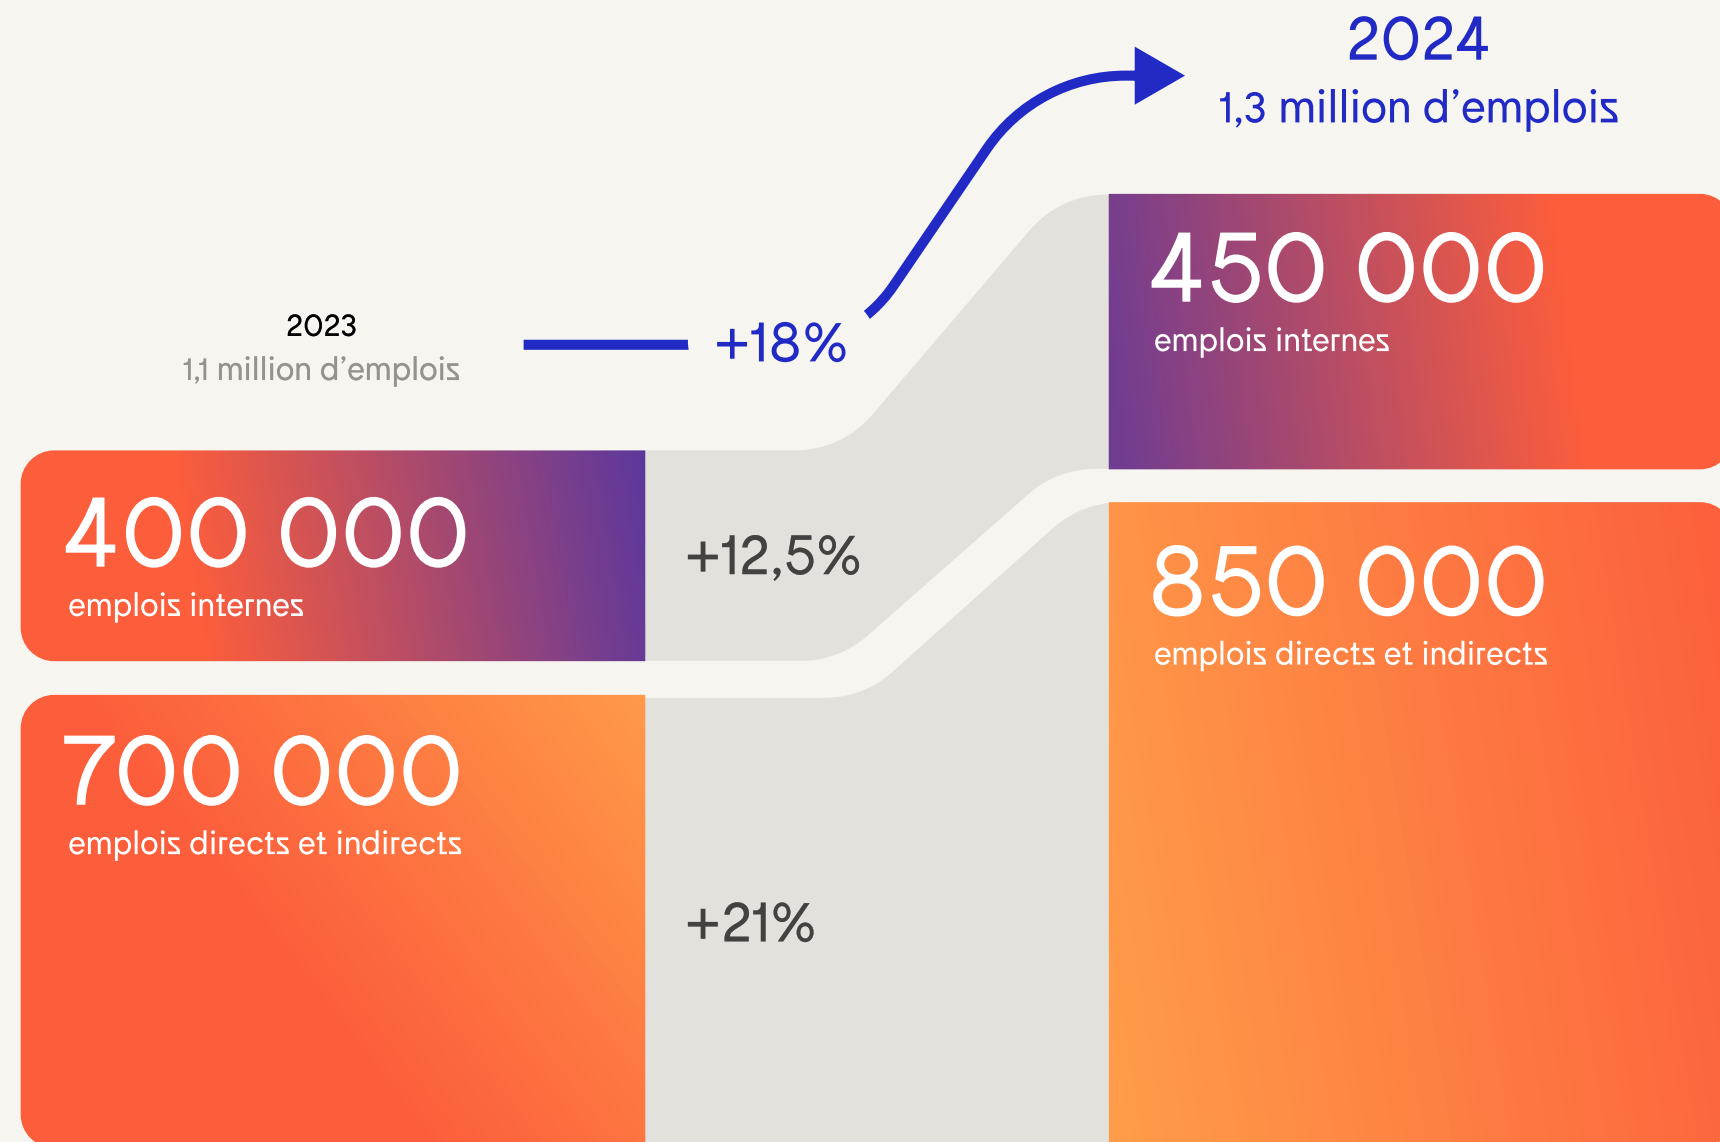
2024
1,3 million d'emplois

2023
1,1 million d'emplois

+18%

450 000
emplois internes

400 000
emplois internes

+12,5%

850 000
emplois directs et indirects

700 000
emplois directs et indirects

+21%